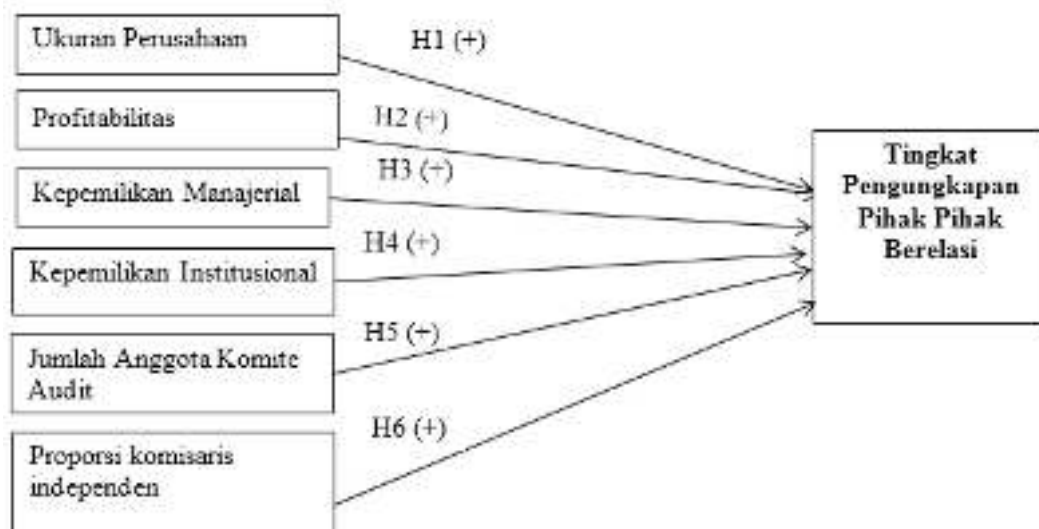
Ukuran Perusahaan

H1 (+)

Profitabilitas

H2 (+)

H3 (+)

Kepemilikan Manajerial

H4 (+)

Kepemilikan Institusional

H5 (+)

Jumlah Anggota Komite Audit

H6 (+)

Proporsi komisaris independen

Tingkat Pengungkapan Pihak Pihak Berelasi